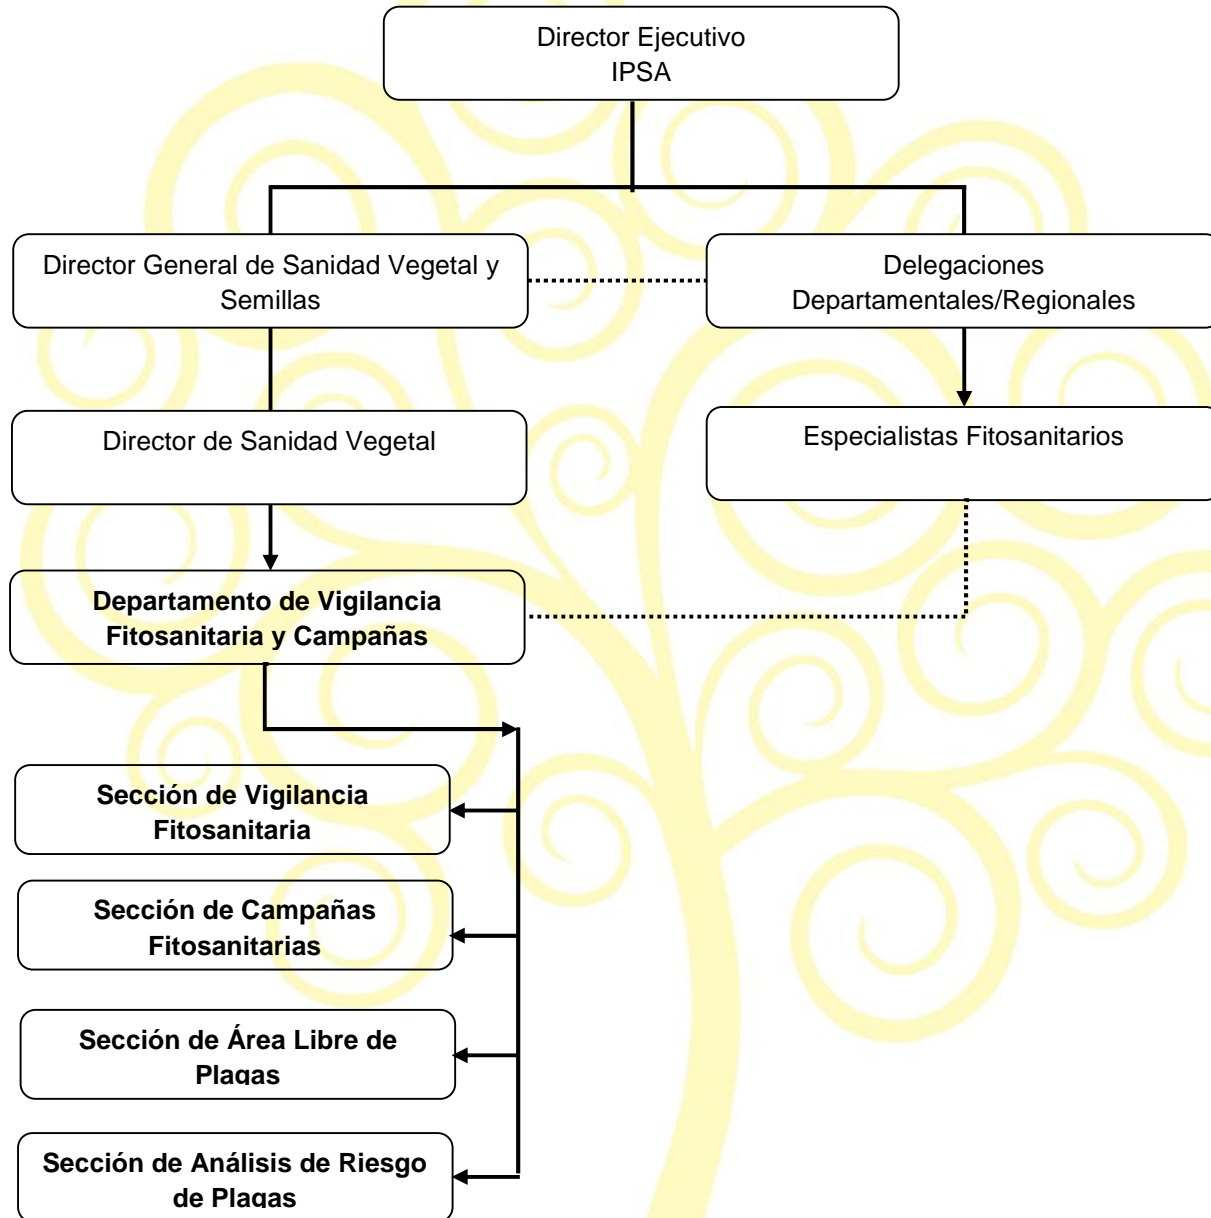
Director Ejecutivo
IPSA

Director General de Sanidad Vegetal y Semillas

Delegaciones Departamentales/Regionales

Director de Sanidad Vegetal

Especialistas Fitosanitarios

Departamento de Vigilancia Fitosanitaria y Campañas

Sección de Vigilancia Fitosanitaria

Sección de Campañas Fitosanitarias

Sección de Área Libre de Plagas

Sección de Análisis de Riesgo de Plagas